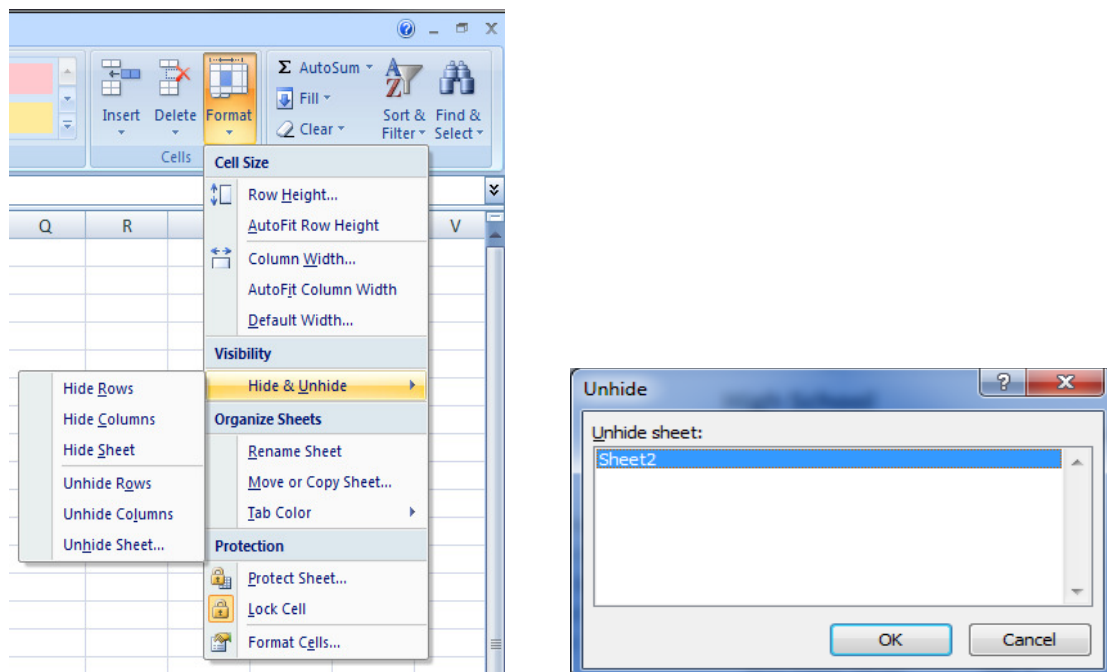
Insert Delete Format
Cells
Σ AutoSum
Fill
Clear
Sort & Filter
Find & Select

Q R V

Cell Size
Row Height...
AutoFit Row Height
Column Width...
AutoFit Column Width
Default Width...
Visibility
Hide & Unhide
Organize Sheets
Rename Sheet
Move or Copy Sheet...
Tab Color
Protection
Protect Sheet...
Lock Cell
Format Cells...

Hide Rows
Hide Columns
Hide Sheet
Unhide Rows
Unhide Columns
Unhide Sheet...

Unhide
Unhide sheet:
Sheet2
OK
Cancel